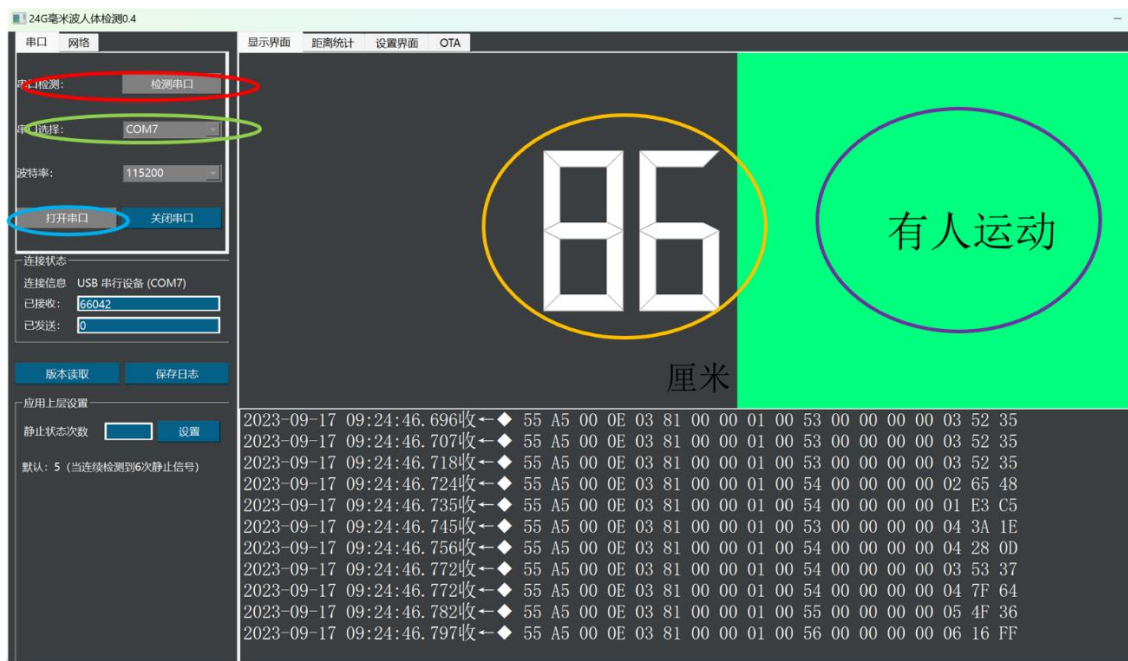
24G毫米波人体检测0.4

串口 网络

串口检测: 检测串口

串口选择: COM7

波特率: 115200

打开串口 关闭串口

连接状态

连接信息 USB 串行设备 (COM7)

已接收: 66042

已发送: 0

版本读取 保存日志

应用上层设置

静止状态次数 设置

默认: 5 (当连续检测到6次静止信号)

显示界面 距离统计 设置界面 OTA

86

厘米

有人运动

2023-09-17 09:24:46.696收←◆ 55 A5 00 0E 03 81 00 00 01 00 53 00 00 00 00 03 52 35
2023-09-17 09:24:46.707收←◆ 55 A5 00 0E 03 81 00 00 01 00 53 00 00 00 00 03 52 35
2023-09-17 09:24:46.718收←◆ 55 A5 00 0E 03 81 00 00 01 00 53 00 00 00 00 03 52 35
2023-09-17 09:24:46.724收←◆ 55 A5 00 0E 03 81 00 00 01 00 54 00 00 00 00 02 65 48
2023-09-17 09:24:46.735收←◆ 55 A5 00 0E 03 81 00 00 01 00 54 00 00 00 00 01 E3 C5
2023-09-17 09:24:46.745收←◆ 55 A5 00 0E 03 81 00 00 01 00 53 00 00 00 00 04 3A 1E
2023-09-17 09:24:46.756收←◆ 55 A5 00 0E 03 81 00 00 01 00 54 00 00 00 00 04 28 0D
2023-09-17 09:24:46.772收←◆ 55 A5 00 0E 03 81 00 00 01 00 54 00 00 00 00 03 53 37
2023-09-17 09:24:46.772收←◆ 55 A5 00 0E 03 81 00 00 01 00 54 00 00 00 00 04 7F 64
2023-09-17 09:24:46.782收←◆ 55 A5 00 0E 03 81 00 00 01 00 55 00 00 00 00 05 4F 36
2023-09-17 09:24:46.797收←◆ 55 A5 00 0E 03 81 00 00 01 00 56 00 00 00 00 06 16 FF